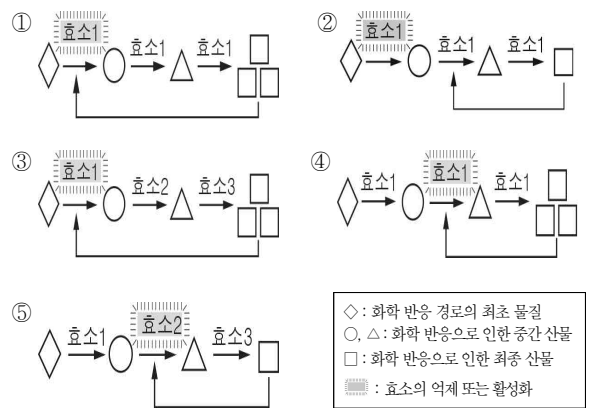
① 효소1 효소1 효소1

② 효소1 효소1 효소1

③ 효소1 효소2 효소3

④ 효소1 효소1 효소1

⑤ 효소1 효소2 효소3

◇ : 화학 반응 경로의 최초 물질
○, △ : 화학 반응으로 인한 중간 산물
□ : 화학 반응으로 인한 최종 산물
: 효소의 억제 또는 활성화